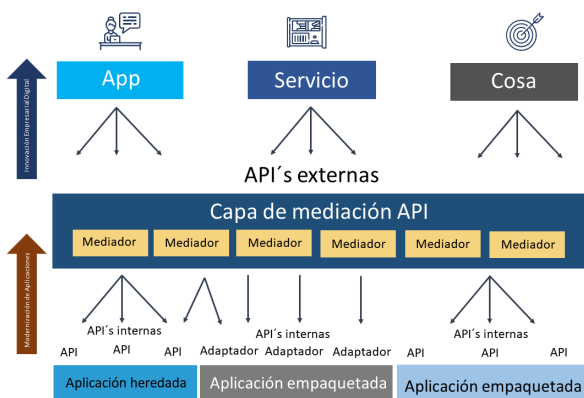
Innovación Empresarial Digital

App

Servicio

Cosa

API´s externas

Modernización de Aplicaciones

Capa de mediación API

Mediador Mediador Mediador Mediador Mediador Mediador

API´s internas

API API API

Aplicación heredada

API´s internas

Adaptador Adaptador Adaptador

Aplicación empaquetada

API´s internas

API API API

Aplicación empaquetada